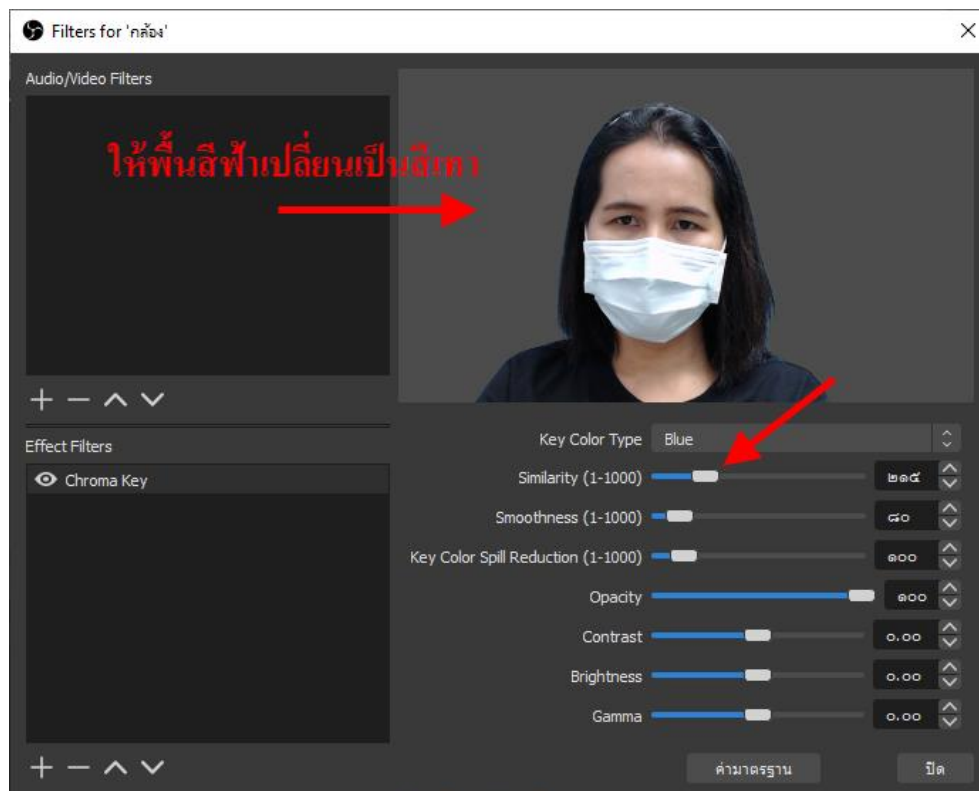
Filters for 'กล้อง'

Audio/Video Filters

ให้พื้นสีฟ้าเปลี่ยนเป็นสีเทา

Effect Filters

Chroma Key

Key Color Type Blue

Similarity (1-1000) ๒๑๕

Smoothness (1-1000) ๘๐

Key Color Spill Reduction (1-1000) ๑๐๐

Opacity ๑๐๐

Contrast ๐.๐๐

Brightness ๐.๐๐

Gamma ๐.๐๐

ค่ามาตรฐาน

ปิด